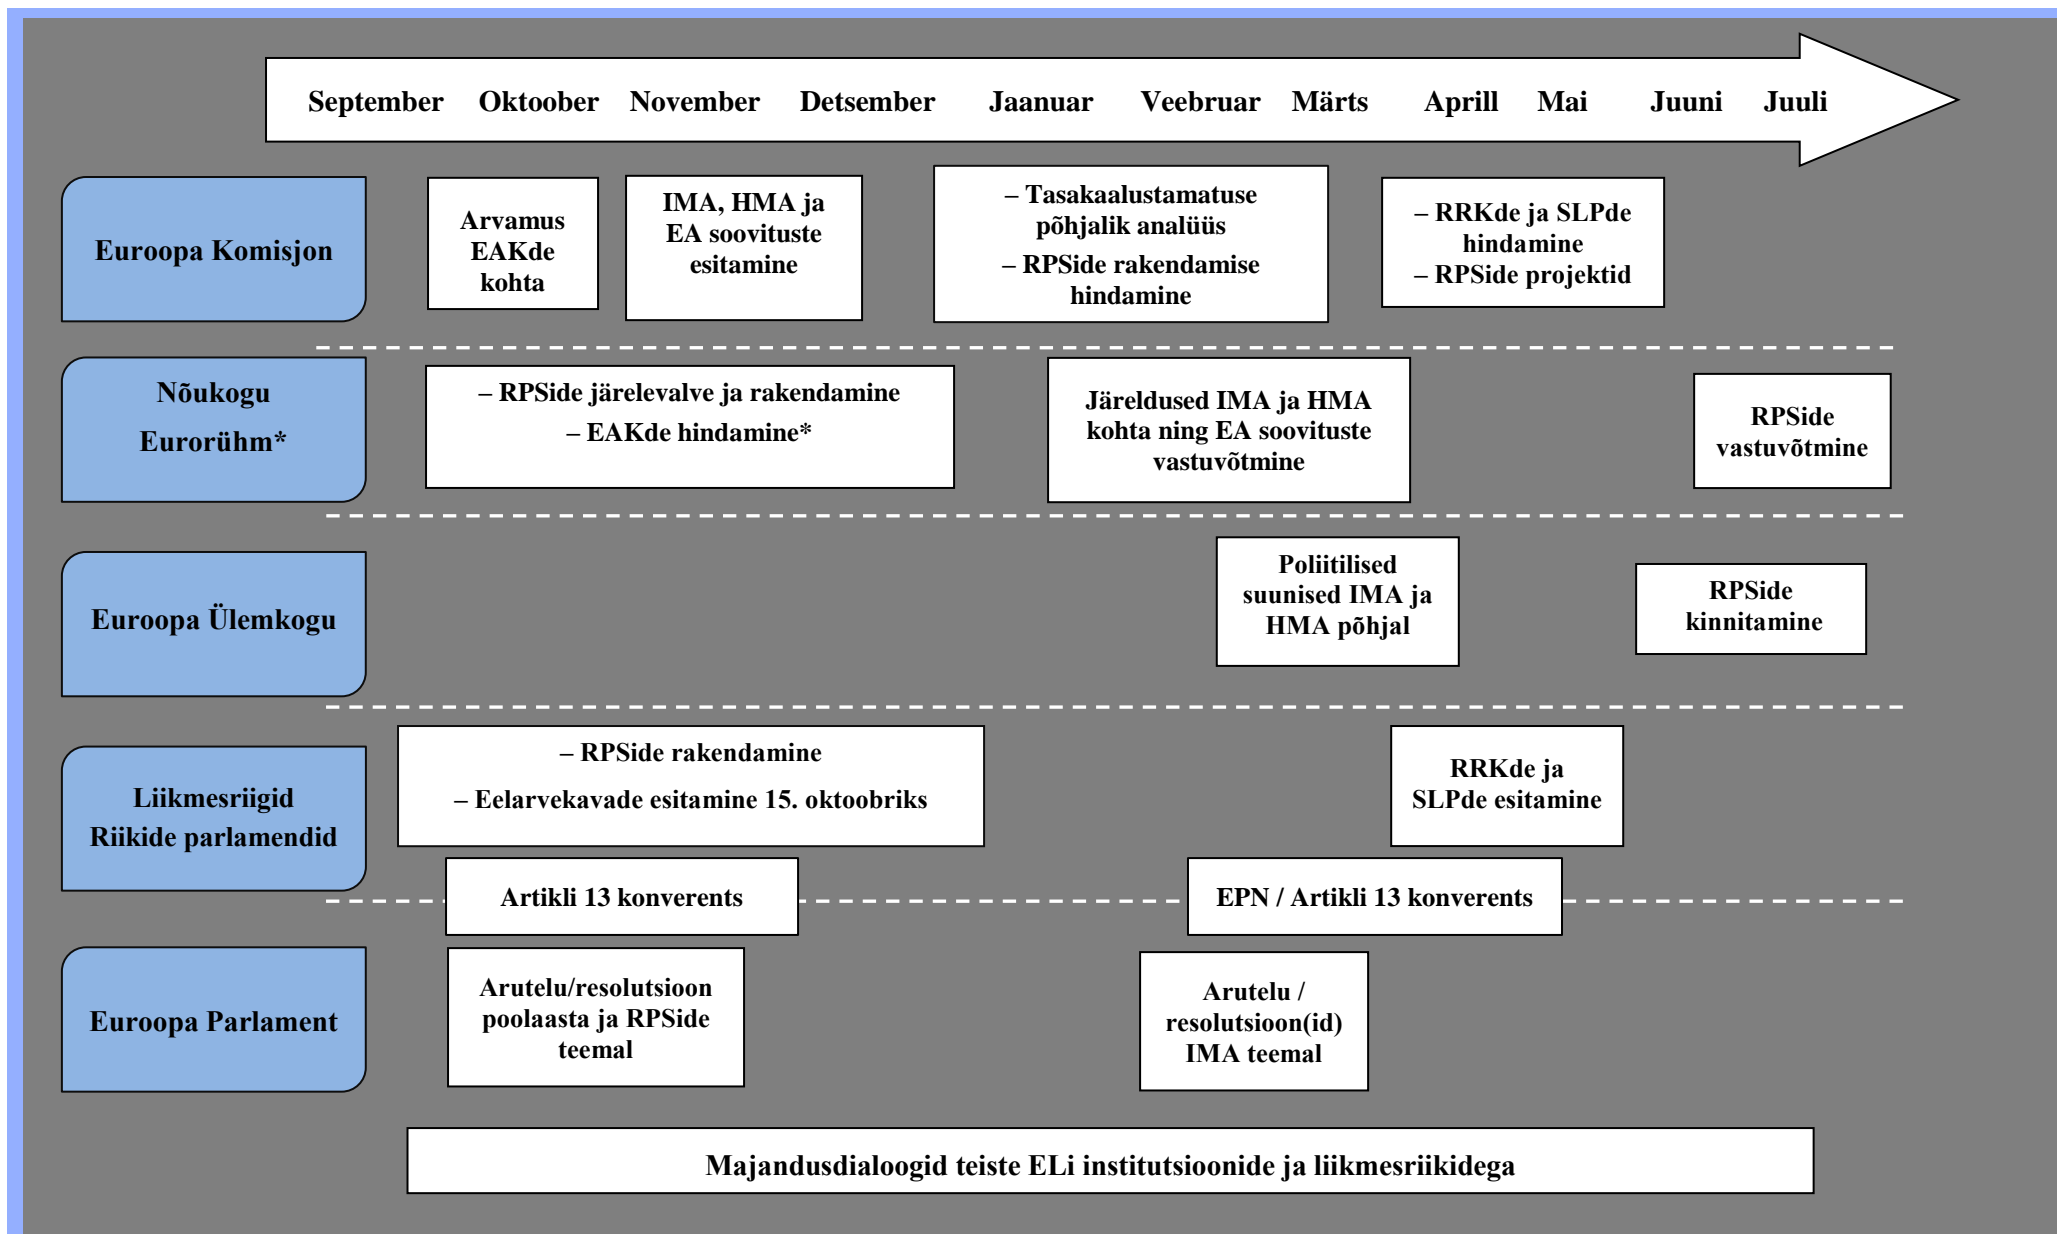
September Oktoober November Detsember Jaanuar Veebruar Märts Aprill Mai Juuni Juuli

Euroopa Komisjon

Arvamus EAKde kohta

IMA, HMA ja EA soovituste esitamine

– Tasakaalustamatuse põhjalik analüüs
– RPSide rakendamise hindamine

– RRKde ja SLPde hindamine
– RPSide projektid

Nõukogu
Eurorühm*

– RPSide järelevalve ja rakendamine
– EAKde hindamine*

Järeldused IMA ja HMA kohta ning EA soovituste vastuvõtmine

RPSide vastuvõtmine

Euroopa Ülemkogu

Poliitilised suunised IMA ja HMA põhjal

RPSide kinnitamine

Liikmesriigid
Riikide parlamendid

– RPSide rakendamine
– Eelarvekavade esitamine 15. oktoobriks

RRKde ja SLPde esitamine

Artikli 13 konverents

EPN / Artikli 13 konverents

Euroopa Parlament

Arutelu/resolutsioon poolaasta ja RPSide teemal

Arutelu / resolutsioon(id) IMA teemal

Majandusdialoogid teiste ELi institutsioonide ja liikmesriikidega